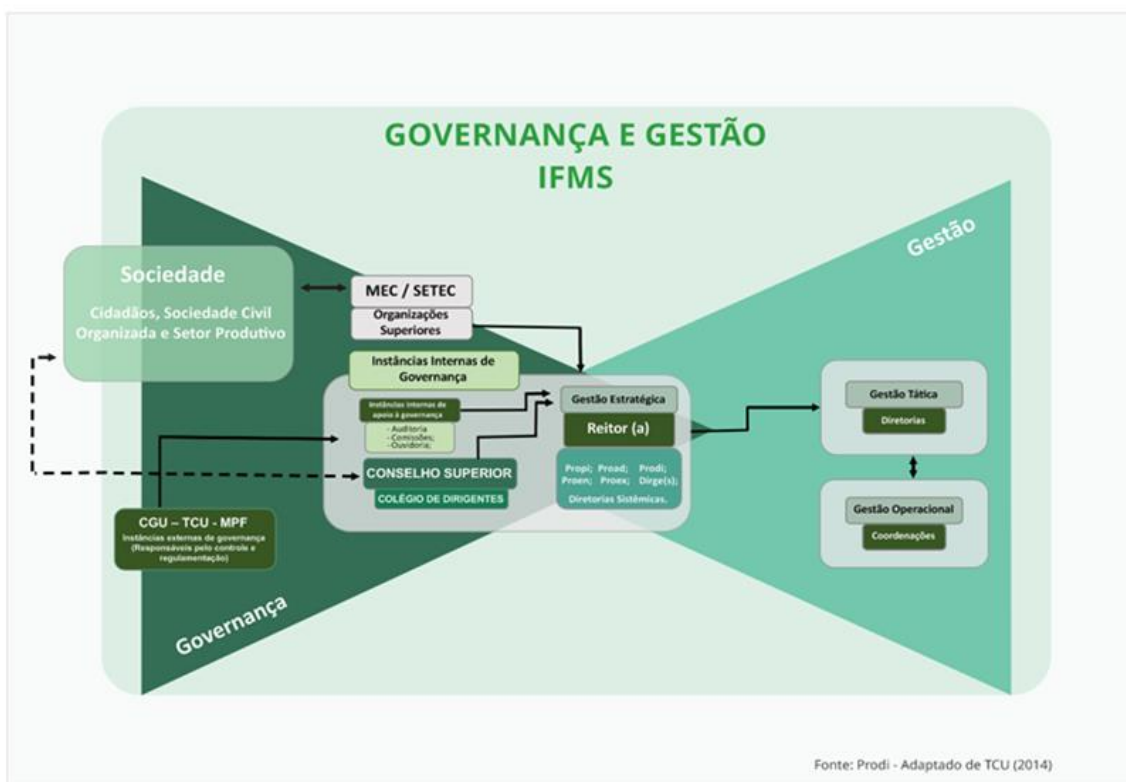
GOVERNANÇA E GESTÃO
IFMS

Gestão

Sociedade
Cidadãos, Sociedade Civil Organizada e Setor Produtivo

MEC / SETEC

Organizações Superiores

Instâncias Internas de Governança

Instâncias internas de apoio à governança

- Auditoria
- Comissões;
- Ouvidoria;

Gestão Estratégica

Reitor (a)

CONSELHO SUPERIOR

COLÉGIO DE DIRIGENTES

Propi; Proad; Prodi; Proen; Proex; Dirge(s);
Diretorias Sistêmicas.

Gestão Tática
Diretorias

Gestão Operacional
Coordenações

CGU – TCU - MPF
Instâncias externas de governança (Responsáveis pelo controle e regulamentação)

Governança

Fonte: Prodi - Adaptado de TCU (2014)